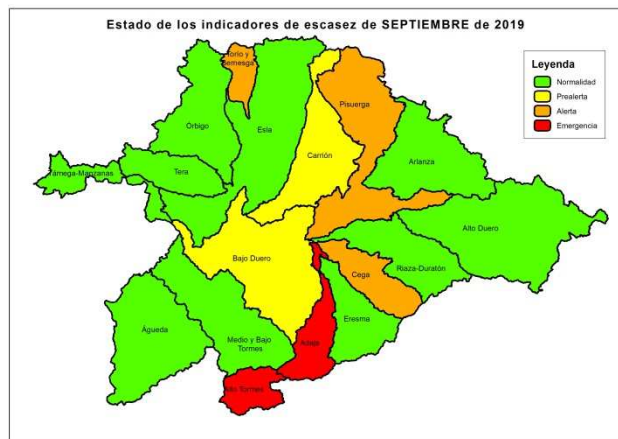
Estado de los indicadores de escasez de SEPTIEMBRE de 2019

Leyenda
Normalidad
Prealerta
Alerta
Emergencia

Torío y Bernesga
Órbigo
Esla
Pisuerga
Carrión
Arlanza
Támega-Manzanas
Tera
Alto Duero
Bajo Duero
Cega
Riaza-Duratón
Águeda
Medio y Bajo Tormes
Adaja
Eresma
Alto Tormes